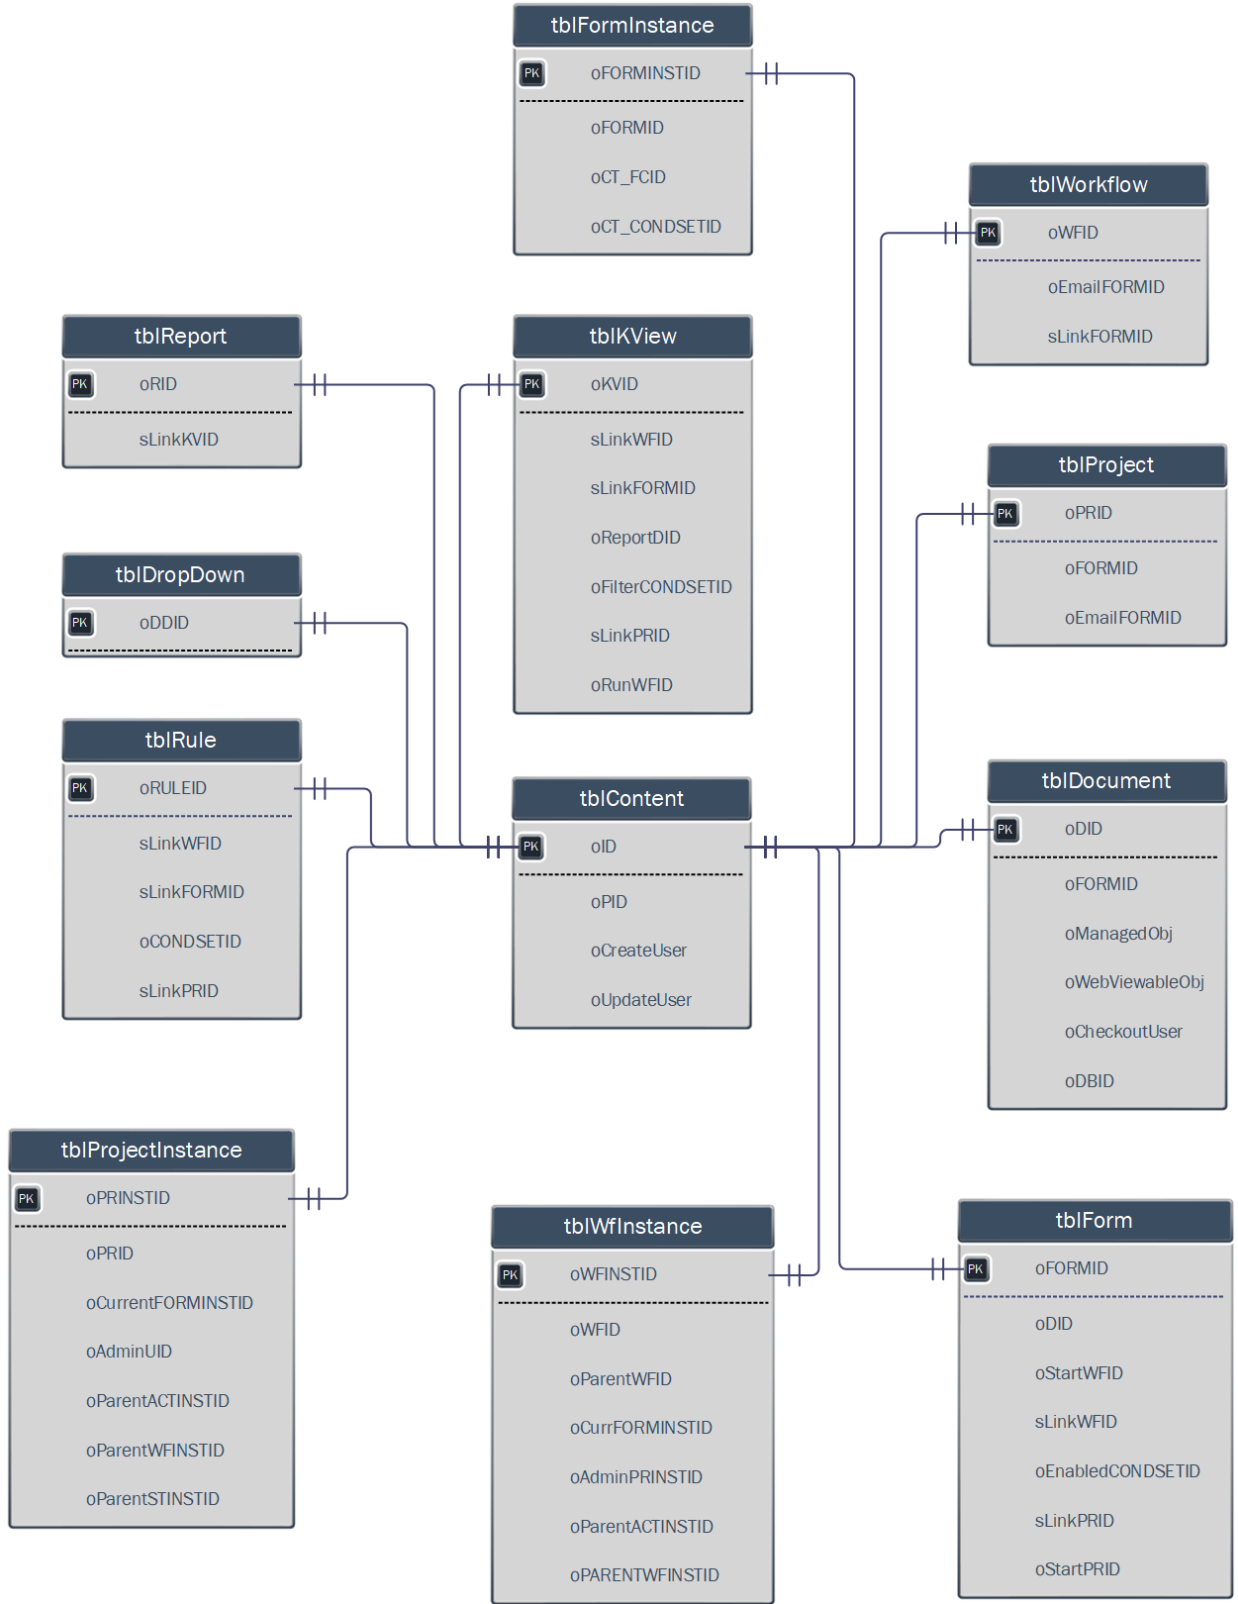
tblFormInstance
PK oFORMINSTID
oFORMID
oCT_FCID
oCT_CONDSETID

tblWorkflow
PK oWFID
oEmailFORMID
sLinkFORMID

tblReport
PK oRID
sLinkKVID

tblKView
PK oKVID
sLinkWFID
sLinkFORMID
oReportDID
oFilterCONDSETID
sLinkPRID
oRunWFID

tblProject
PK oPRID
oFORMID
oEmailFORMID

tblDropDown
PK oDDID

tblRule
PK oRULEID
sLinkWFID
sLinkFORMID
oCONDSETID
sLinkPRID

tblContent
PK oID
oPID
oCreateUser
oUpdateUser

tblDocument
PK oDID
oFORMID
oManagedObj
oWebViewableObj
oCheckoutUser
oDBID

tblProjectInstance
PK oPRINSTID
oPRID
oCurrentFORMINSTID
oAdminUID
oParentACTINSTID
oParentWFINSTID
oParentSTINSTID

tblWfInstance
PK oWFINSTID
oWFID
oParentWFID
oCurrFORMINSTID
oAdminPRINSTID
oParentACTINSTID
oPARENTWFINSTID

tblForm
PK oFORMID
oDID
oStartWFID
sLinkWFID
oEnabledCONDSETID
sLinkPRID
oStartPRID